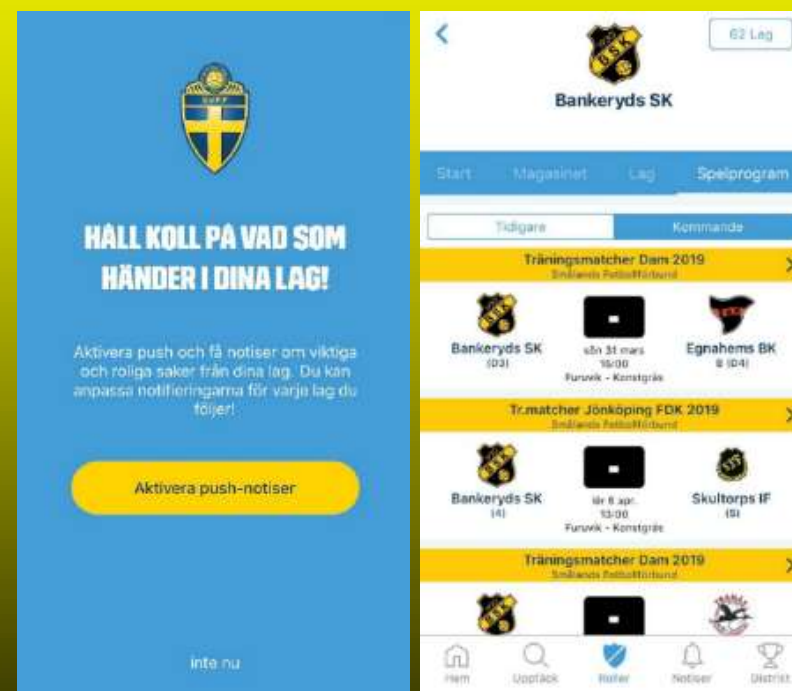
SVFF

HÅLL KOLL PÅ VAD SOM HÄNDER I DINA LAG!

Aktivera push och få notiser om viktiga och roliga saker från dina lag. Du kan anpassa notifieringarna för varje lag du följer!

Aktivera push-notiser

Inte nu

<

62 Lag

BSK

Bankeryds SK

Start | Magasinet | Lag | Spelprogram

Tidigare | Kommande

Träningsmatcher Dam 2019
Smålands Fotbollförbund

Bankeryds SK
(D3)

sön 31 mars
15:00
Furuvik - Konstgräs

Egnahems BK
B (D4)

Tr.matcher Jönköping FDK 2019
Smålands Fotbollförbund

Bankeryds SK
(4)

lör 6 apr.
13:00
Furuvik - Konstgräs

Skultorps IF
(5)

Träningsmatcher Dam 2019
Smålands Fotbollförbund

Hem | Upptäck | Roller | Notiser | Distrikt